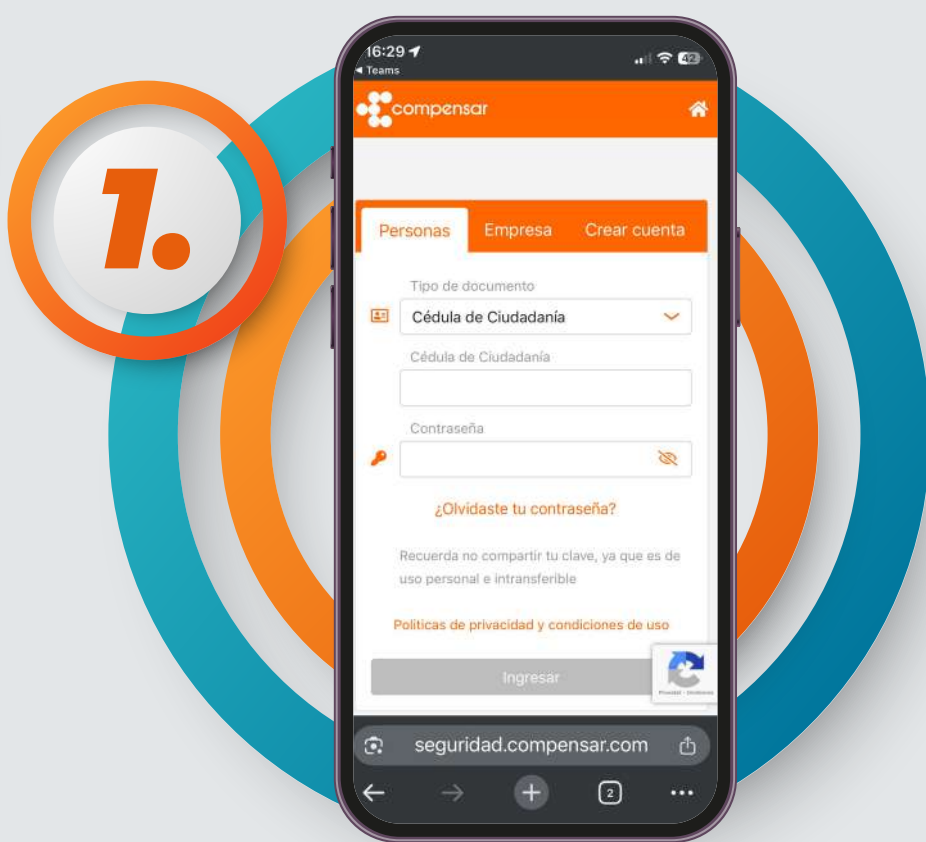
1.

16:29
◂ Teams
42

compensar

Personas
Empresa
Crear cuenta

Tipo de documento
Cédula de Ciudadanía
Cédula de Ciudadanía
Contraseña

¿Olvidaste tu contraseña?

Recuerda no compartir tu clave, ya que es de uso personal e intransferible

Politicas de privacidad y condiciones de uso

Ingresar

Privacidad - Condiciones

seguridad.compensar.com

2